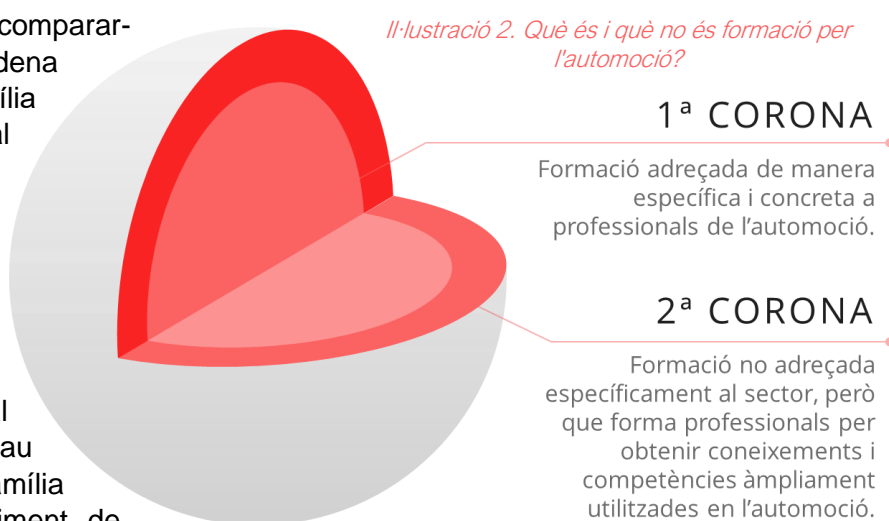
comparar-
dena
ília
al

l
au
amília
iment de

Il·lustració 2. Què és i què no és formació per l'automoció?

1ª CORONA

Formació adreçada de manera específica i concreta a professionals de l'automoció.

2ª CORONA

Formació no adreçada específicament al sector, però que forma professionals per obtenir coneixements i competències àmpliament utilitzades en l'automoció.